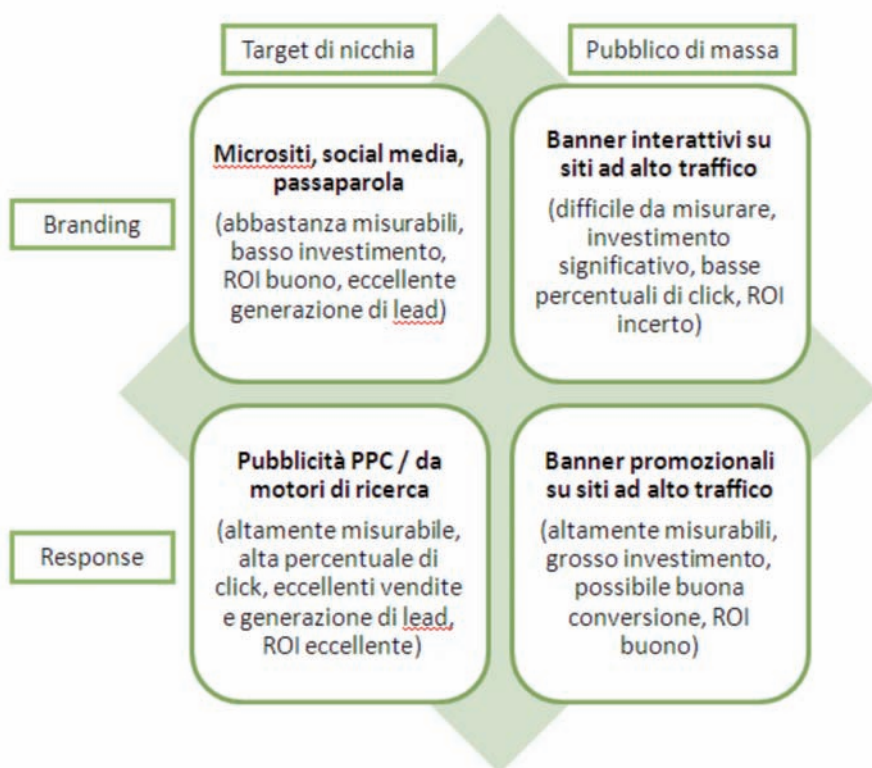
Target di nicchia

Pubblico di massa

Branding

Microsisti, social media, passaparola

(abbastanza misurabili, basso investimento, ROI buono, eccellente generazione di lead)

Banner interattivi su siti ad alto traffico

(difficile da misurare, investimento significativo, basse percentuali di click, ROI incerto)

Response

Pubblicità PPC / da motori di ricerca

(altamente misurabile, alta percentuale di click, eccellenti vendite e generazione di lead, ROI eccellente)

Banner promozionali su siti ad alto traffico

(altamente misurabili, grosso investimento, possibile buona conversione, ROI buono)